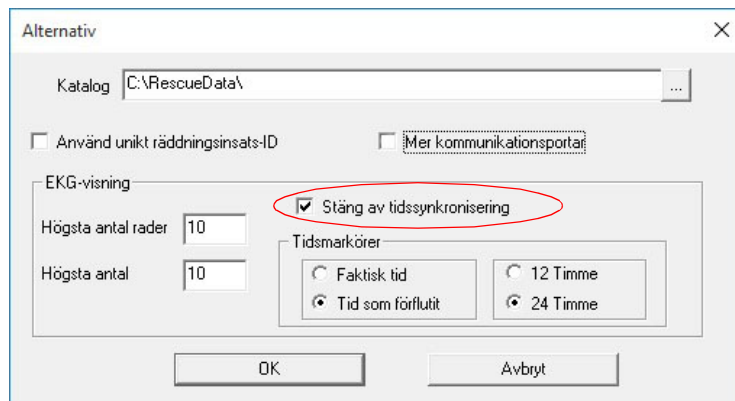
Alternativ

Katalog C:\RescueData\

...

Använd unikt räddningsinsats-ID

Mer kommunikationsportar

EKG-visning

Högsta antal rader 10

Högsta antal 10

Stäng av tidssynkronisering

Tidsmarkörer

Faktisk tid

Tid som förflutit

12 Timme

24 Timme

OK

Avbryt